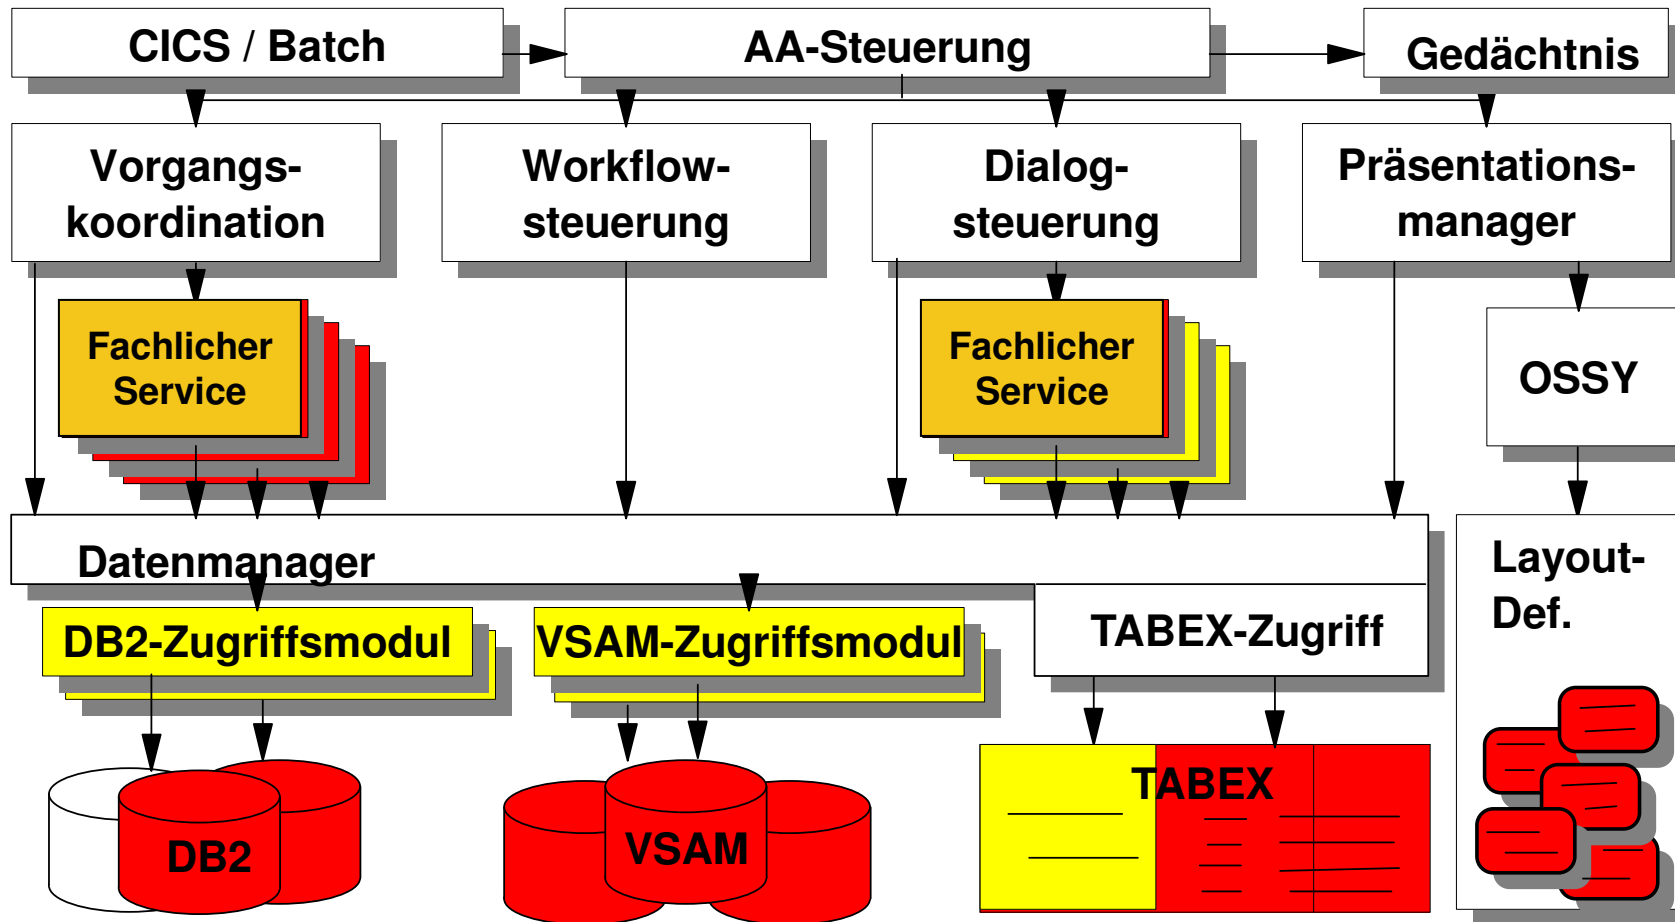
CICS / Batch

AA-Steuerung

Gedächtnis

Vorgangskoordination

Workflowsteuerung

Dialogsteuerung

Präsentationsmanager

Fachlicher Service

Fachlicher Service

OSSY

Datenmanager

Layout-Def.

DB2-Zugriffsmodul

VSAM-Zugriffsmodul

TABEX-Zugriff

TABEX

DB2

VSAM